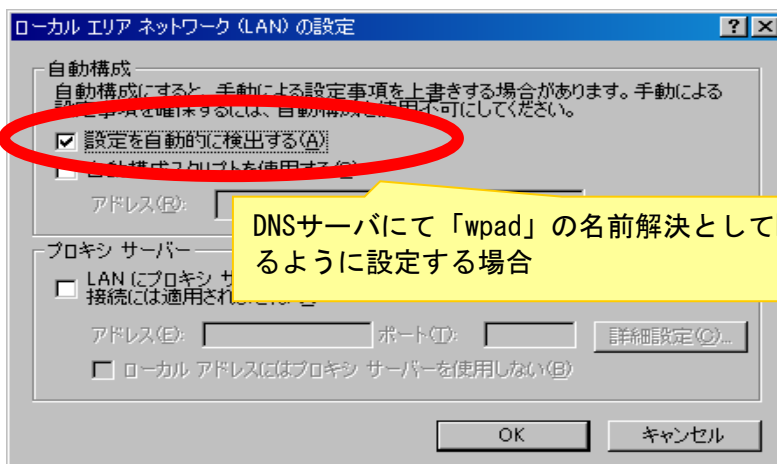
ローカル エリア ネットワーク (LAN) の設定

?

自動構成

自動構成にすると、手動による設定事項を上書きする場合があります。手動による設定事項を確保するには、自動構成を使用不可にしてください。

設定を自動的に検出する(A)

自動構成スクリプトを使用する(S)

アドレス(R):

DNSサーバにて「wpad」の名前解決としてるように設定する場合

プロキシ サーバー

LAN にプロキシ サ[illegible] 接続には適用され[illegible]

アドレス(E):

ポート(T):

詳細設定(C)...

ローカル アドレスにはプロキシ サーバーを使用しない(B)

OK

キャンセル